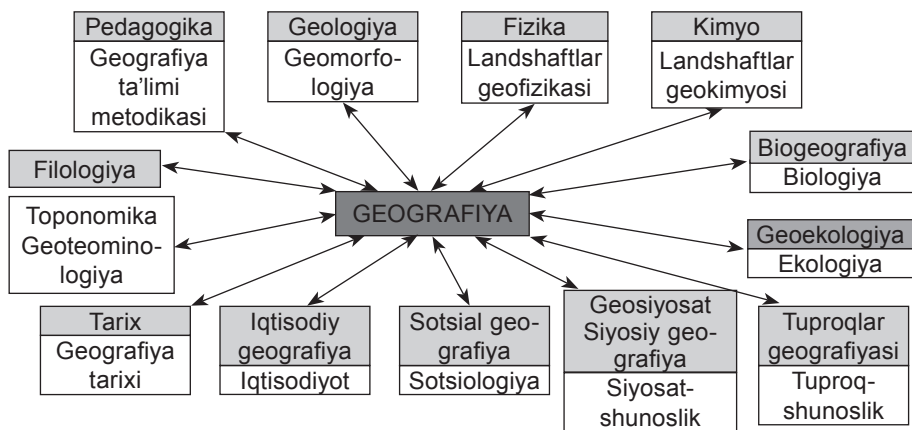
Pedagogika
Geografiya ta'limi metodikasi

Geologiya
Geomorfologiya

Fizika
Landshaftlar geofizikasi

Kimyo
Landshaftlar geokimyosi

Filologiya

Biogeografiya
Biologiya

Toponomika Geoteominologiya

GEOGRAFIYA

Geoekologiya
Ekologiya

Tarix
Geografiya tarixi

Iqtisodiy geografiya
Iqtisodiyot

Sotsial geografiya
Sotsiologiya

Geosiyosat Siyosiy geografiya
Siyosatshunoslik

Tuproqlar geografiyasi
Tuproqshunoslik